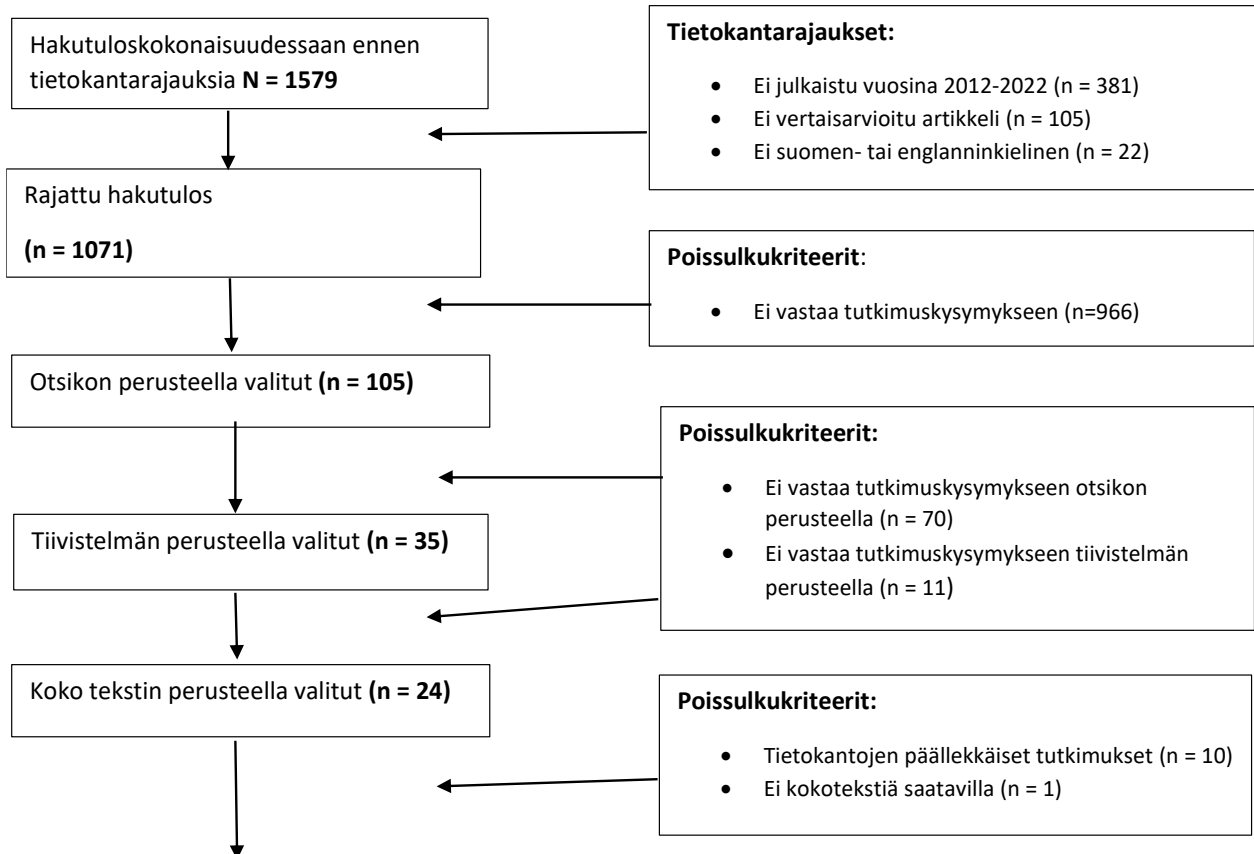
Hakutuloskokonaisuudessaan ennen tietokantarajauksia **N = 1579**

**Tietokantarajaukset:**

- Ei julkaistu vuosina 2012-2022 (n = 381)
- Ei vertaisarvioitu artikkeli (n = 105)
- Ei suomen- tai englanninkielinen (n = 22)

Rajattu hakutulos

**(n = 1071)**

**Poissulkukriteerit**:

- Ei vastaa tutkimuskysymykseen (n=966)

Otsikon perusteella valitut **(n = 105)**

**Poissulkukriteerit:**

- Ei vastaa tutkimuskysymykseen otsikon perusteella (n = 70)
- Ei vastaa tutkimuskysymykseen tiivistelmän perusteella (n = 11)

Tiivistelmän perusteella valitut **(n = 35)**

Koko tekstin perusteella valitut **(n = 24)**

**Poissulkukriteerit:**

- Tietokantojen päällekkäiset tutkimukset (n = 10)
- Ei kokotekstiä saatavilla (n = 1)